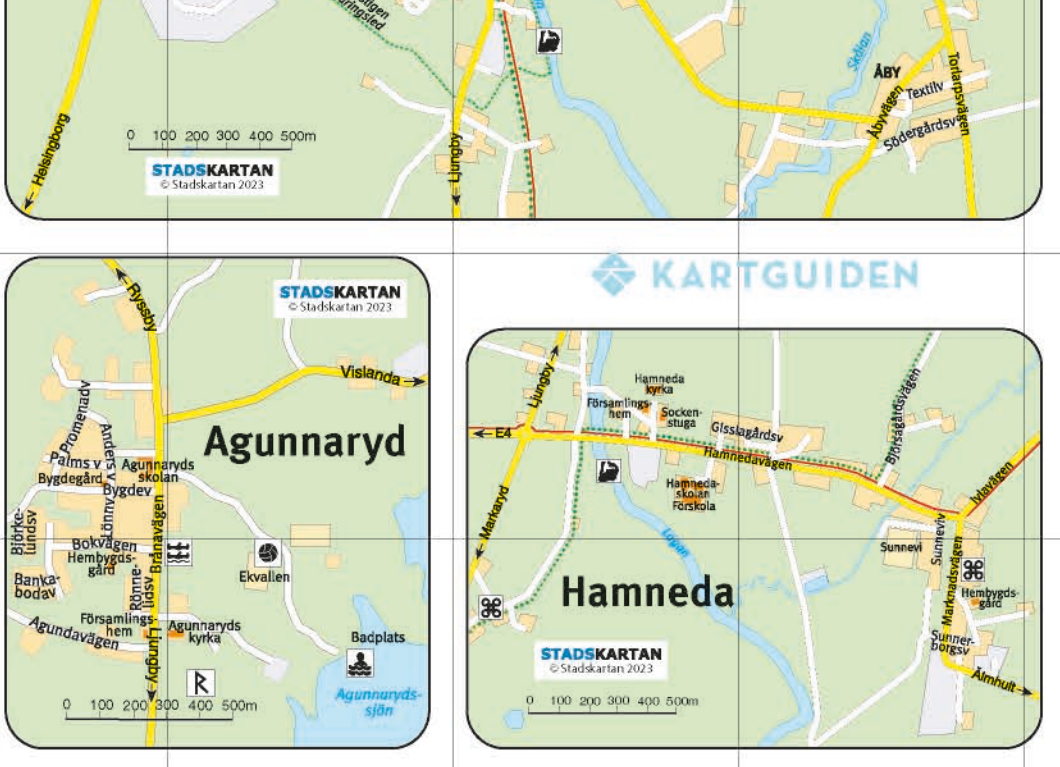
Helsingborg
0 100 200 300 400 500m
STADSKARTAN
© Stadskartan 2023
Ljungby
Skeån
ÅBY
Åbyvägen
Textilv
Torlarpsvägen
Södergårdsv

KARTGUIDEN

Ryssby
STADSKARTAN
© Stadskartan 2023
Vislanda
Agunnaryd
Promenadv
Anders v
Palms v
Bygdegård
Agunnaryds skolan
Bygdev
Lönnv
Björkelundsv
Bokvägen
Hembygdsgård
Brånavägen
Bankabodav
Rönnelidsv
Ekvallen
Församlingshem
Agunnaryds kyrka
Agundavägen
Ljungby
Badplats
Agunnarydssjön
0 100 200 300 400 500m

Ljungby
Hamneda kyrka
Församlingshem
Sockenstuga
E4
Gisslagårdsv
Borsagårdsvägen
Hamnedavägen
Hamnedaskolan Förskola
Lagan
Markaryd
Ivlavägen
Sunnevi
Sunnevi
Marknadsvägen
Hamneda
Hembygdsgård
Sunnerborgsv
STADSKARTAN
© Stadskartan 2023
Älmhult
0 100 200 300 400 500m